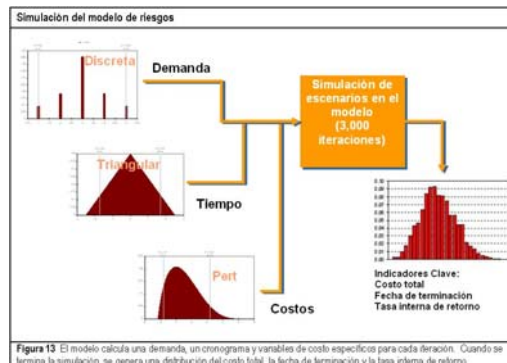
Simulación del modelo de riesgos

Discreta

Demanda

Simulación de escenarios en el modelo (3,000 iteraciones)

Triangular

Tiempo

Costos

Pert

Indicadores Clave:
Costo total
Fecha de terminación
Tasa interna de retorno

Figura 13 El modelo calcula una demanda, un cronograma y variables de costo específicos para cada iteración. Cuando se termina la simulación, se genera una distribución del costo total, la fecha de terminación y la tasa interna de retorno.